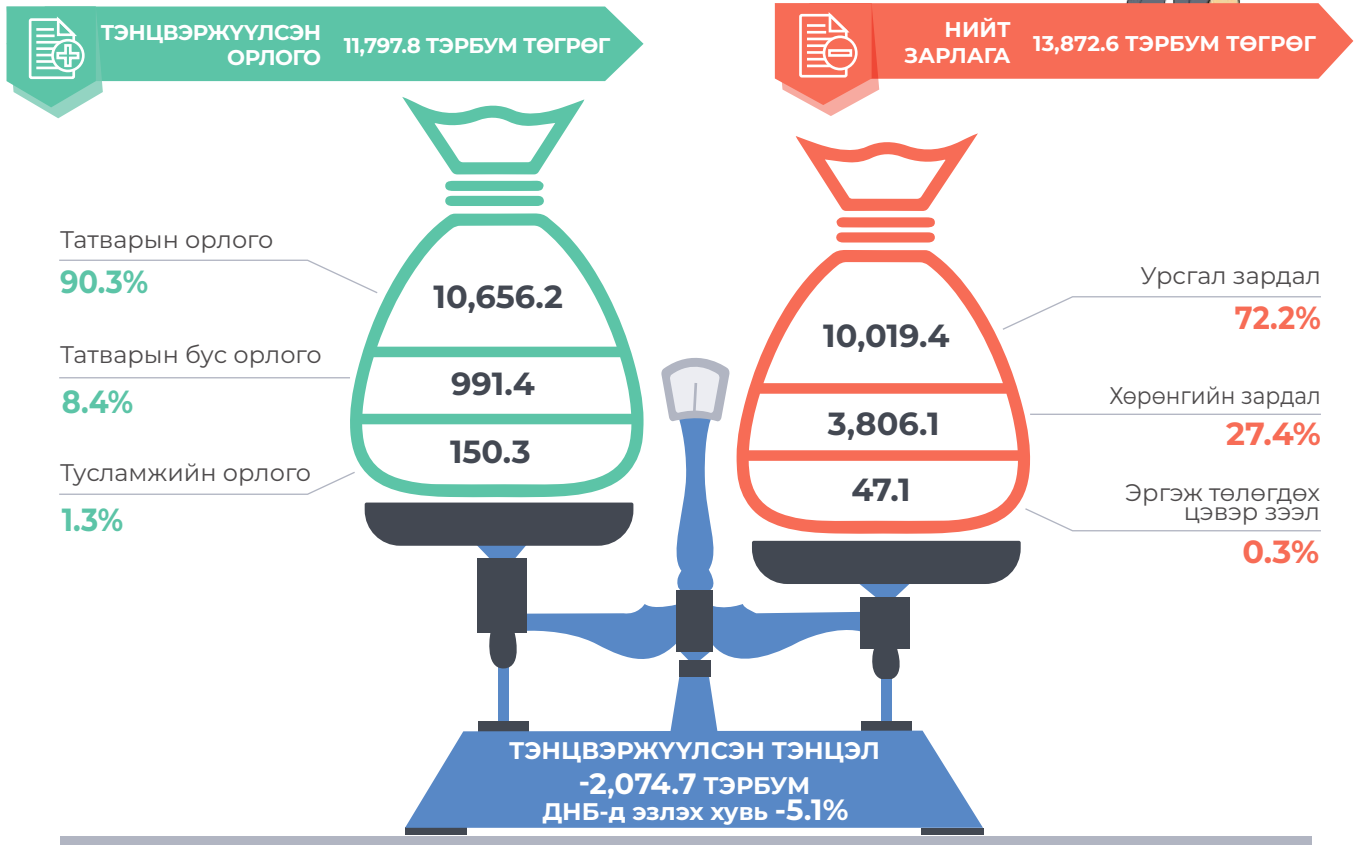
ТЭНЦВЭРЖҮҮЛСЭН ОРЛОГО 11,797.8 ТЭРБУМ ТӨГРӨГ

НИЙТ ЗАРЛАГА 13,872.6 ТЭРБУМ ТӨГРӨГ

Татварын орлого
90.3%

Татварын бус орлого
8.4%

Тусламжийн орлого
1.3%

10,656.2
991.4
150.3

10,019.4
3,806.1
47.1

Урсгал зардал
72.2%

Хөрөнгийн зардал
27.4%

Эргэж төлөгдөх цэвэр зээл
0.3%

ТЭНЦВЭРЖҮҮЛСЭН ТЭНЦЭЛ
-2,074.7 ТЭРБУМ
ДНБ-д эзлэх хувь -5.1%